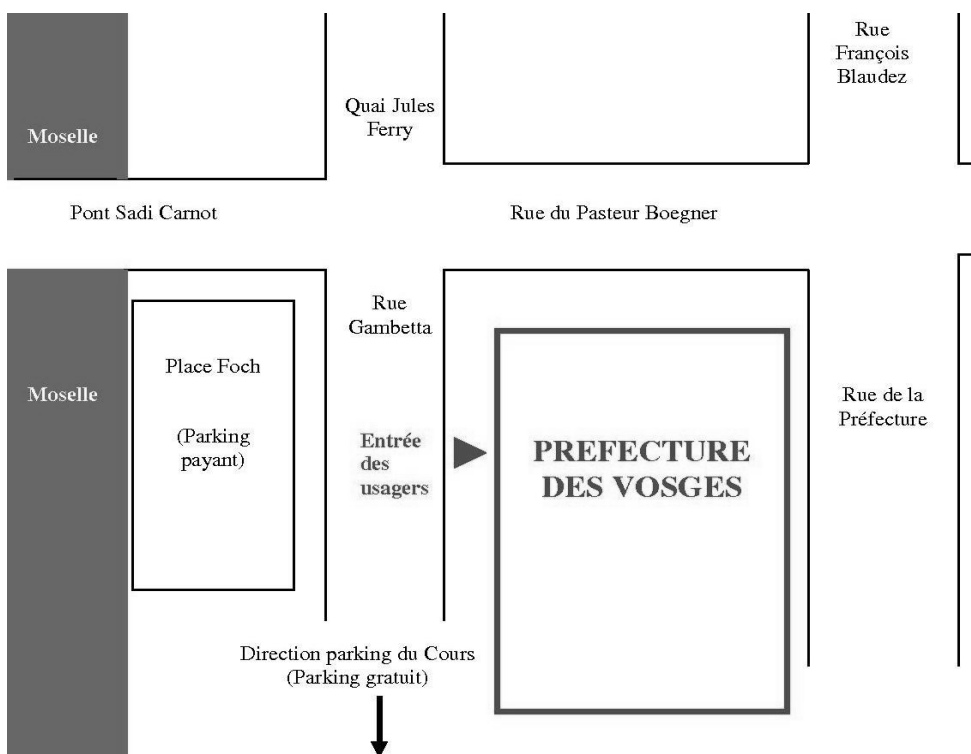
Moselle

Quai Jules Ferry

Rue François Blaudez

Pont Sadi Carnot

Rue du Pasteur Boegner

Moselle

Place Foch

(Parking payant)

Rue Gambetta

Entrée des usagers

PREFECTURE DES VOSGES

Rue de la Préfecture

Direction parking du Cours (Parking gratuit)